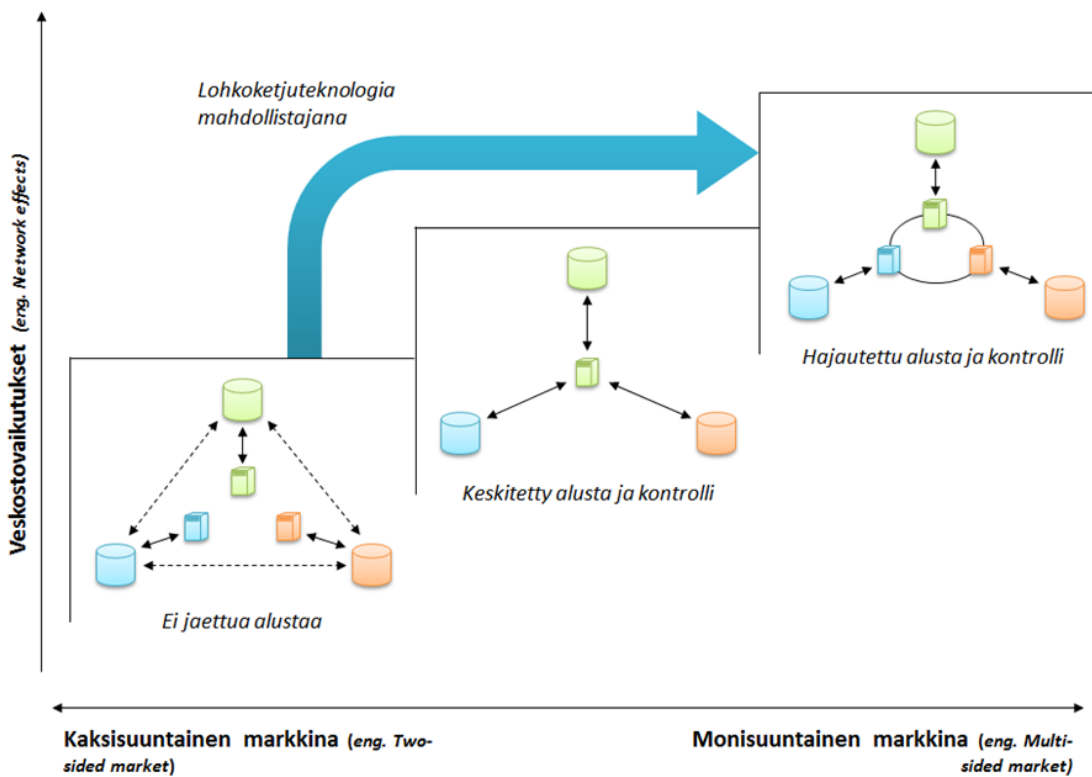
Veskostovaikutukset (eng. Network effects)

Lohkoketjuteknologia mahdollistajana

Hajautettu alusta ja kontrolli

Keskitetty alusta ja kontrolli

Ei jaettua alustaa

Kaksisuuntainen markkina (eng. Two-sided market)

Monisuuntainen markkina (eng. Multi-sided market)